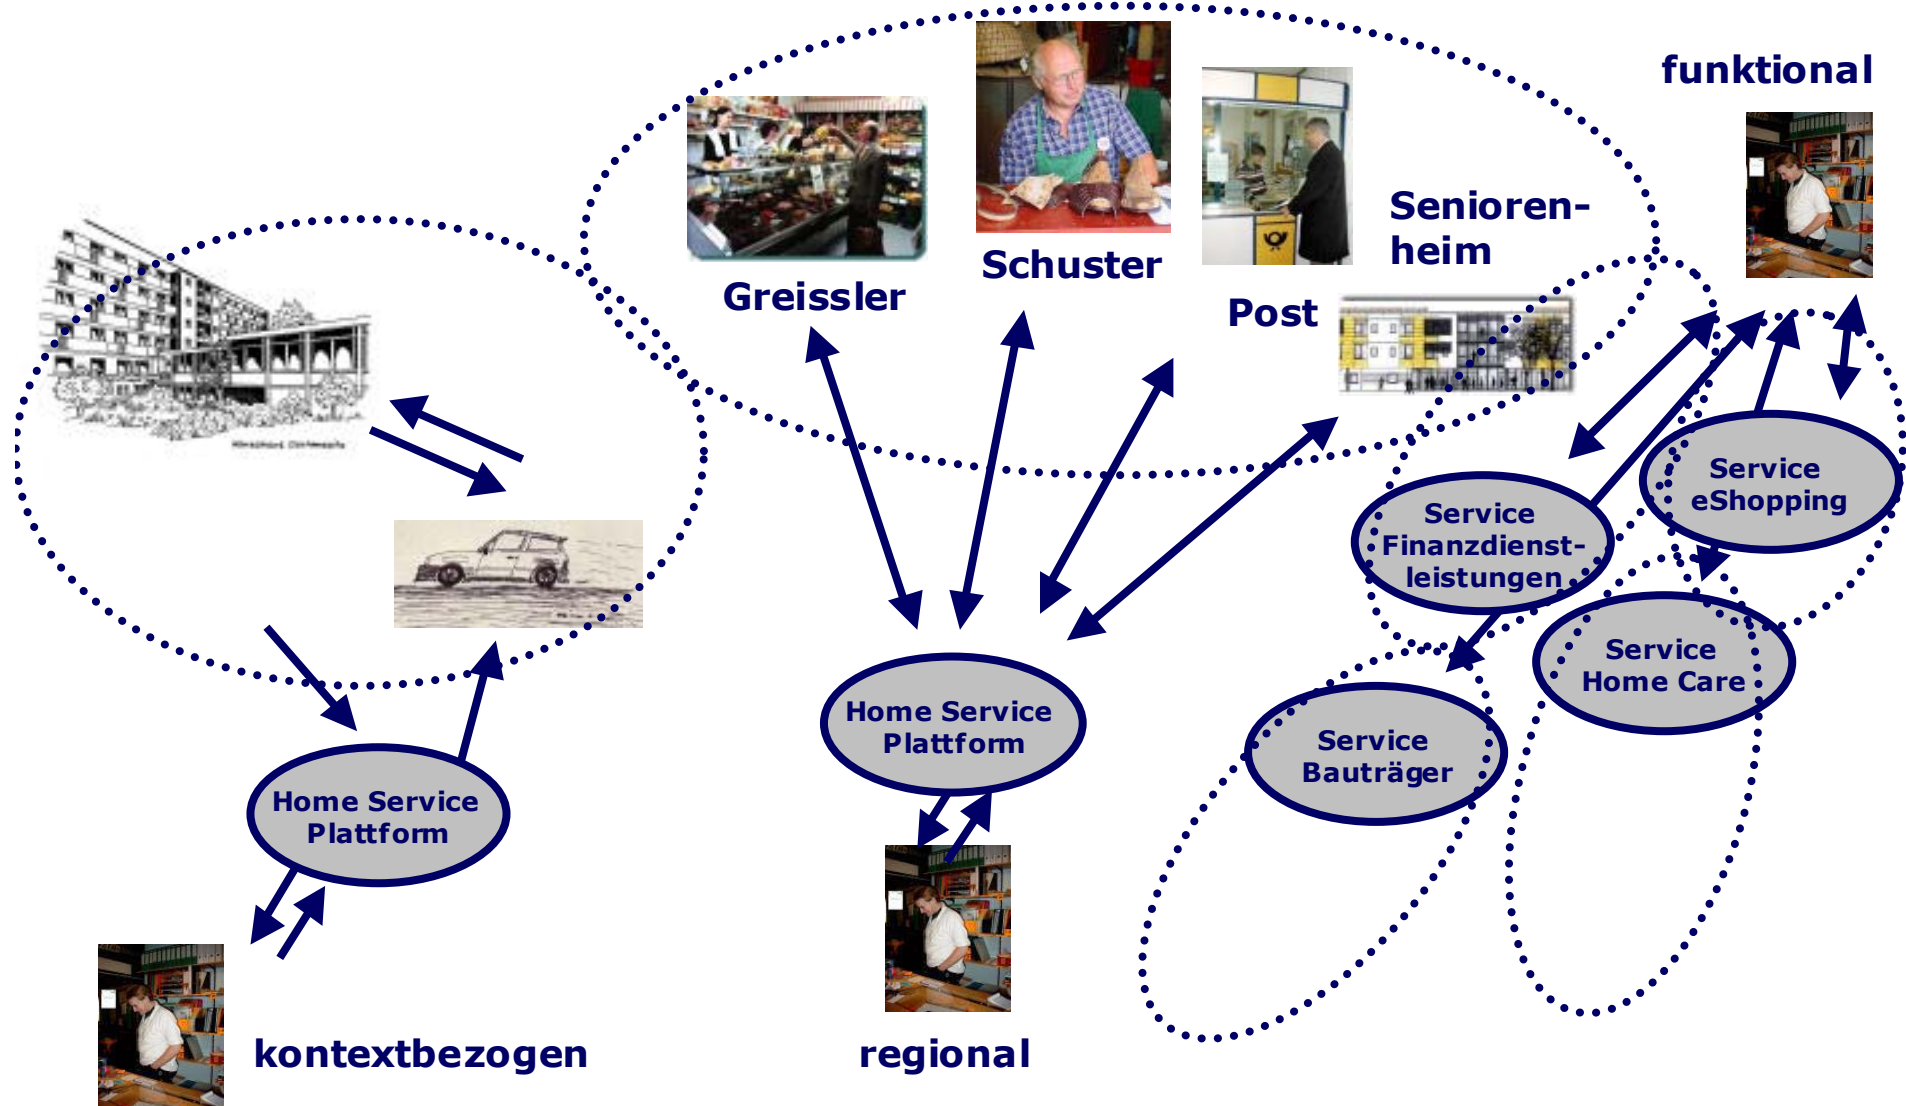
funktional

Schuster

Greissler

Post

Senioren-heim

Service eShopping

Service Finanzdienst-leistungen

Service Home Care

Service Bauträger

Home Service Plattform

Home Service Plattform

kontextbezogen

regional